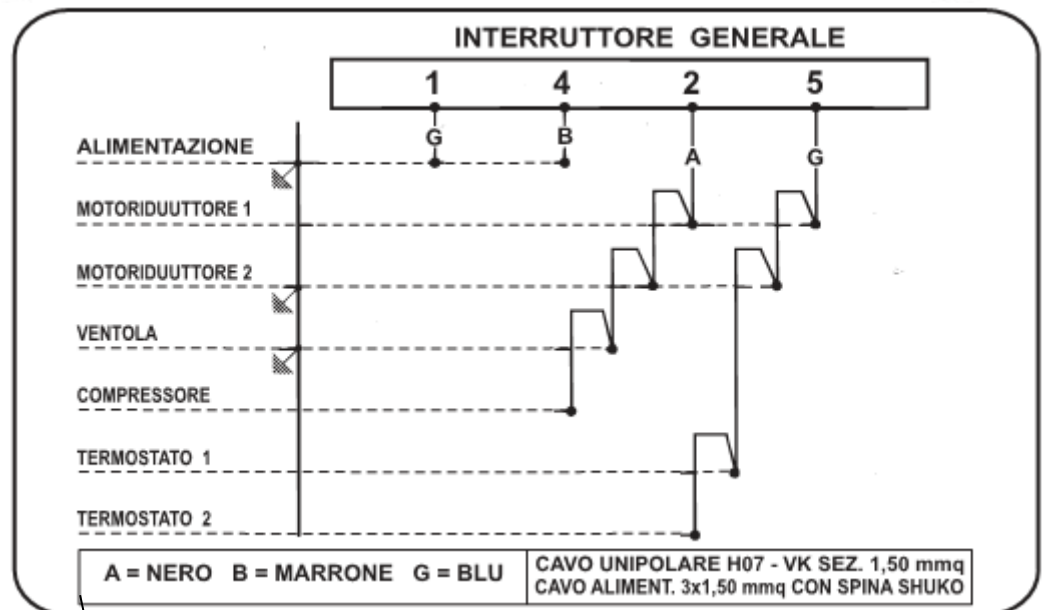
INTERRUTTORE GENERALE

1 4 2 5

G B

ALIMENTAZIONE

A G

MOTORIDUUTTORE 1

MOTORIDUUTTORE 2

VENTOLA

COMPRESSORE

TERMOSTATO 1

TERMOSTATO 2

A = NERO B = MARRONE G = BLU

CAVO UNIPOLARE H07 - VK SEZ. 1,50 mmq
CAVO ALIMENT. 3x1,50 mmq CON SPINA SHUKO